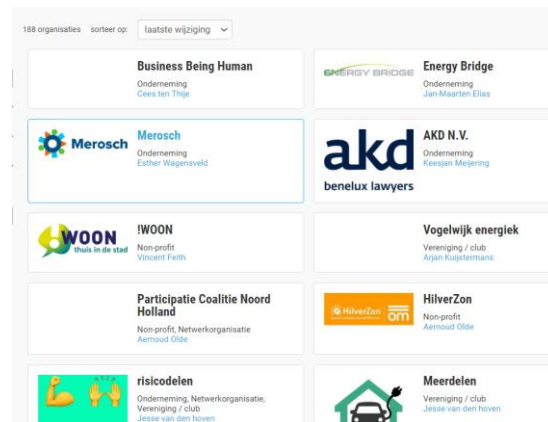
188 organisaties sorteer op: laatste wijziging

Business Being Human
Onderneming
Cees ten Thije

ENERGY BRIDGE
Energy Bridge
Onderneming
Jan-Maarten Elias

Merosch
Merosch
Onderneming
Esther Wagensveld

akd
benelux lawyers
AKD N.V.
Onderneming
Keesjan Meijering

WOON
thuis in de stad
!WOON
Non-profit
Vincent Feith

Vogelwijk energiek
Vereniging / club
Arjan Kuijstermans

Participatie Coalitie Noord Holland
Non-profit, Netwerkorganisatie
Aernoud Olde

HilverZon
om
HilverZon
Non-profit
Aernoud Olde

risicodelen
Onderneming, Netwerkorganisatie, Vereniging / club
Jesse van den hoven

Meerdelen
Vereniging / club
Jesse van den hoven